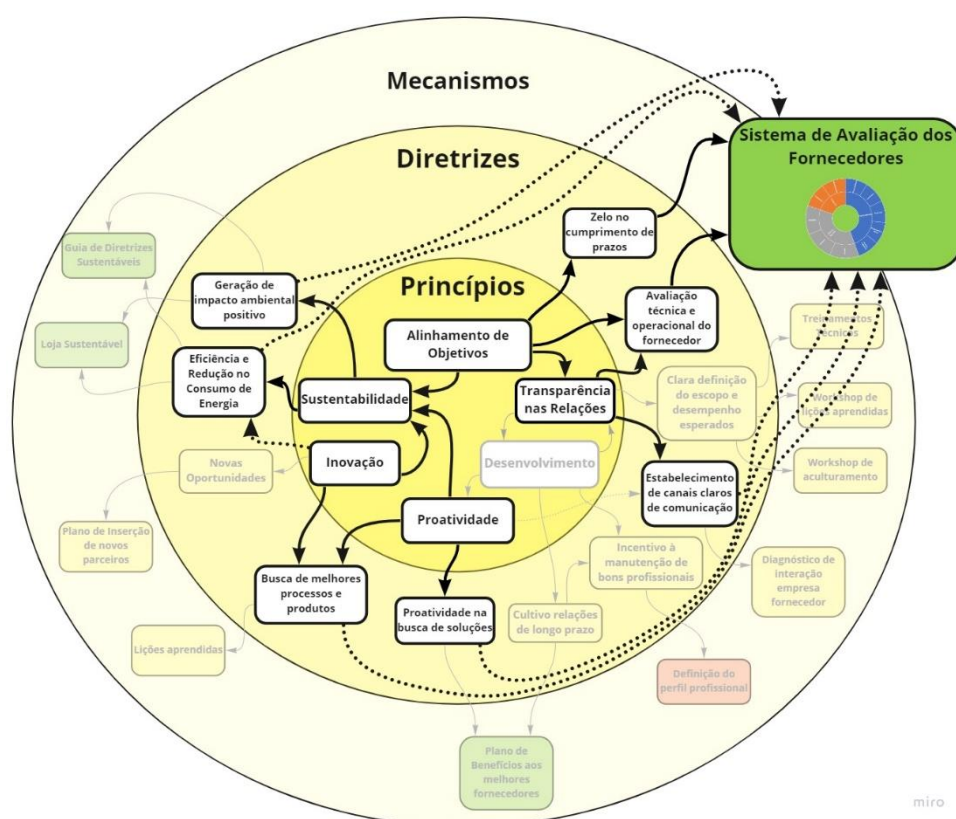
Mecanismos

Sistema de Avaliação dos Fornecedores

Diretrizes

Guia de Diretrizes Sustentáveis

Zelo no cumprimento de prazos

Princípios

Geração de impacto ambiental positivo

Loja Sustentável

Avaliação técnica e operacional do fornecedor

Treinamentos técnicos

Alinhamento de Objetivos

Eficiência e Redução no Consumo de Energia

Sustentabilidade

Transparência nas Relações

Clara definição do escopo e desempenho esperados

Workshop de lições aprendidas

Novas Oportunidades

Inovação

Desenvolvimento

Workshop de aculturamento

Estabelecimento de canais claros de comunicação

Proatividade

Plano de Inserção de novos parceiros

Incentivo à manutenção de bons profissionais

Diagnóstico de interação empresa fornecedor

Busca de melhores processos e produtos

Proatividade na busca de soluções

Cultivo relações de longo prazo

Lições aprendidas

Definição do perfil profissional

Plano de Benefícios aos melhores fornecedores

miro